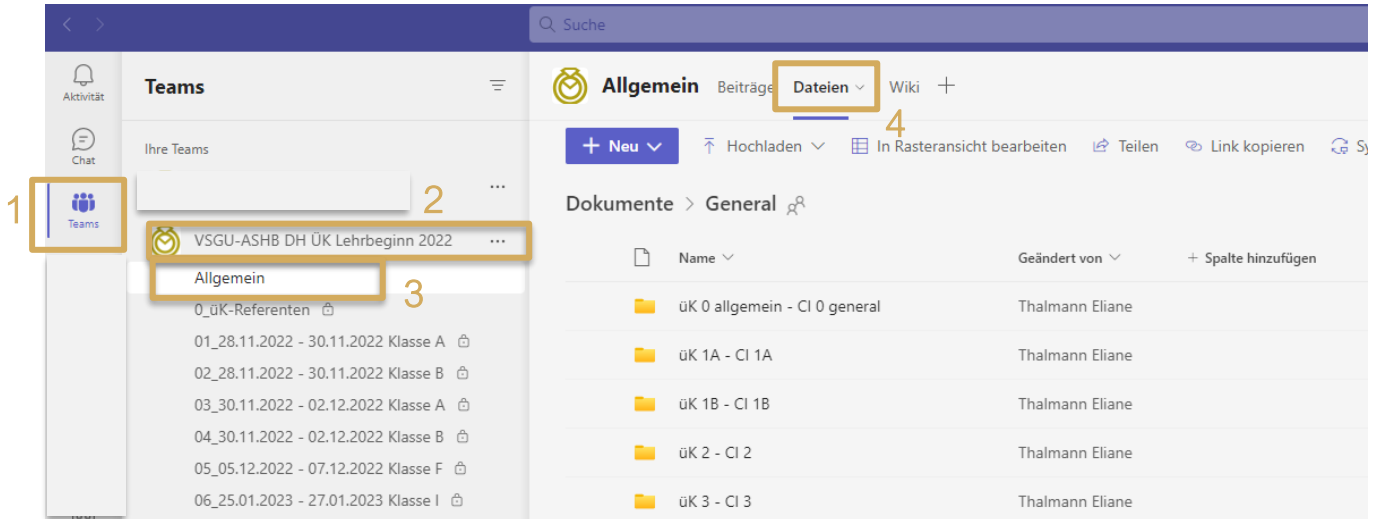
Suche

Aktivität

Chat

Teams

1

Teams

Ihre Teams

...

2

VSGU-ASHB DH ÜK Lehrbeginn 2022 ...

Allgemein

3

0_üK-Referenten

01_28.11.2022 - 30.11.2022 Klasse A

02_28.11.2022 - 30.11.2022 Klasse B

03_30.11.2022 - 02.12.2022 Klasse A

04_30.11.2022 - 02.12.2022 Klasse B

05_05.12.2022 - 07.12.2022 Klasse F

06_25.01.2023 - 27.01.2023 Klasse I

Allgemein Beiträge Dateien Wiki +

4

+ Neu Hochladen In Rasteransicht bearbeiten Teilen Link kopieren Sy

Dokumente > General

| Name | Geändert von | + Spalte hinzufügen |
|---|---|---|
| üK 0 allgemein - CI 0 general | Thalmann Eliane | |
| üK 1A - CI 1A | Thalmann Eliane | |
| üK 1B - CI 1B | Thalmann Eliane | |
| üK 2 - CI 2 | Thalmann Eliane | |
| üK 3 - CI 3 | Thalmann Eliane | |